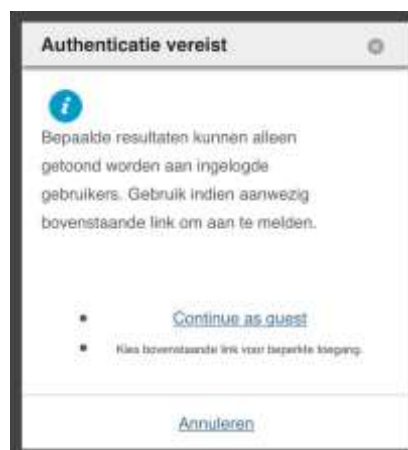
Authenticatie vereist

Bepaalde resultaten kunnen alleen getoond worden aan ingelogde gebruikers. Gebruik indien aanwezig bovenstaande link om aan te melden.

- Continue as guest
- Kies bovenstaande link voor beperkte toegang.

Annuleren